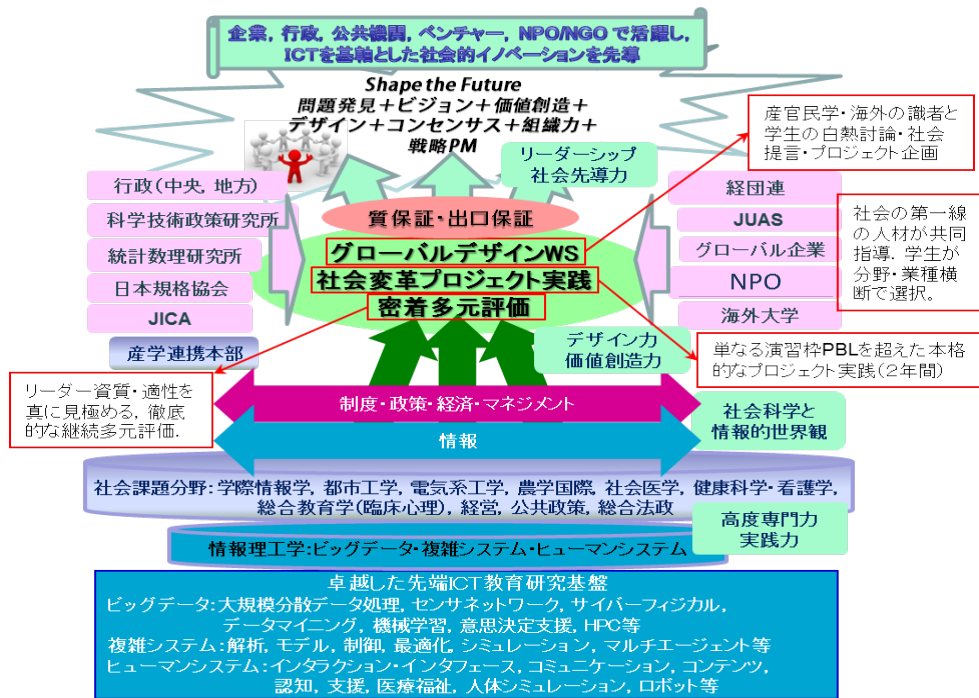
企業，行政，公共機関，ベンチャー，NPO/NGOで活躍し，ICTを基軸とした社会的イノベーションを先導

Shape the Future
問題発見＋ビジョン＋価値創造＋デザイン＋コンセンサス＋組織力＋戦略PM

産官民学・海外の識者と学生の白熱討論・社会提言・プロジェクト企画

リーダーシップ
社会先導力

行政（中央，地方）
科学技術政策研究所
統計数理研究所
日本規格協会
JICA
産学連携本部

質保証・出口保証
グローバルデザインWS
社会変革プロジェクト実践
密着多元評価

経団連
JUAS
グローバル企業
NPO
海外大学

社会の第一線の人材が共同指導．学生が分野・業種横断で選択。

デザイン力
価値創造力

単なる演習枠PBLを超えた本格的なプロジェクト実践（2年間）

リーダー資質・適性を真に見極める，徹底的な継続多元評価．

制度・政策・経済・マネジメント
情報

社会科学と情報的世界観

社会課題分野：学際情報学，都市工学，電気系工学，農学国際，社会医学，健康科学・看護学，総合教育学（臨床心理），経営，公共政策，総合法政

高度専門力
実践力

情報理工学：ビッグデータ・複雑システム・ヒューマンシステム

卓越した先端ICT教育研究基盤
ビッグデータ：大規模分散データ処理，センサネットワーク，サイバーフィジカル，データマイニング，機械学習，意思決定支援，HPC等
複雑システム：解析，モデル，制御，最適化，シミュレーション，マルチエージェント等
ヒューマンシステム：インタラクション・インタフェース，コミュニケーション，コンテンツ，認知，支援，医療福祉，人体シミュレーション，ロボット等